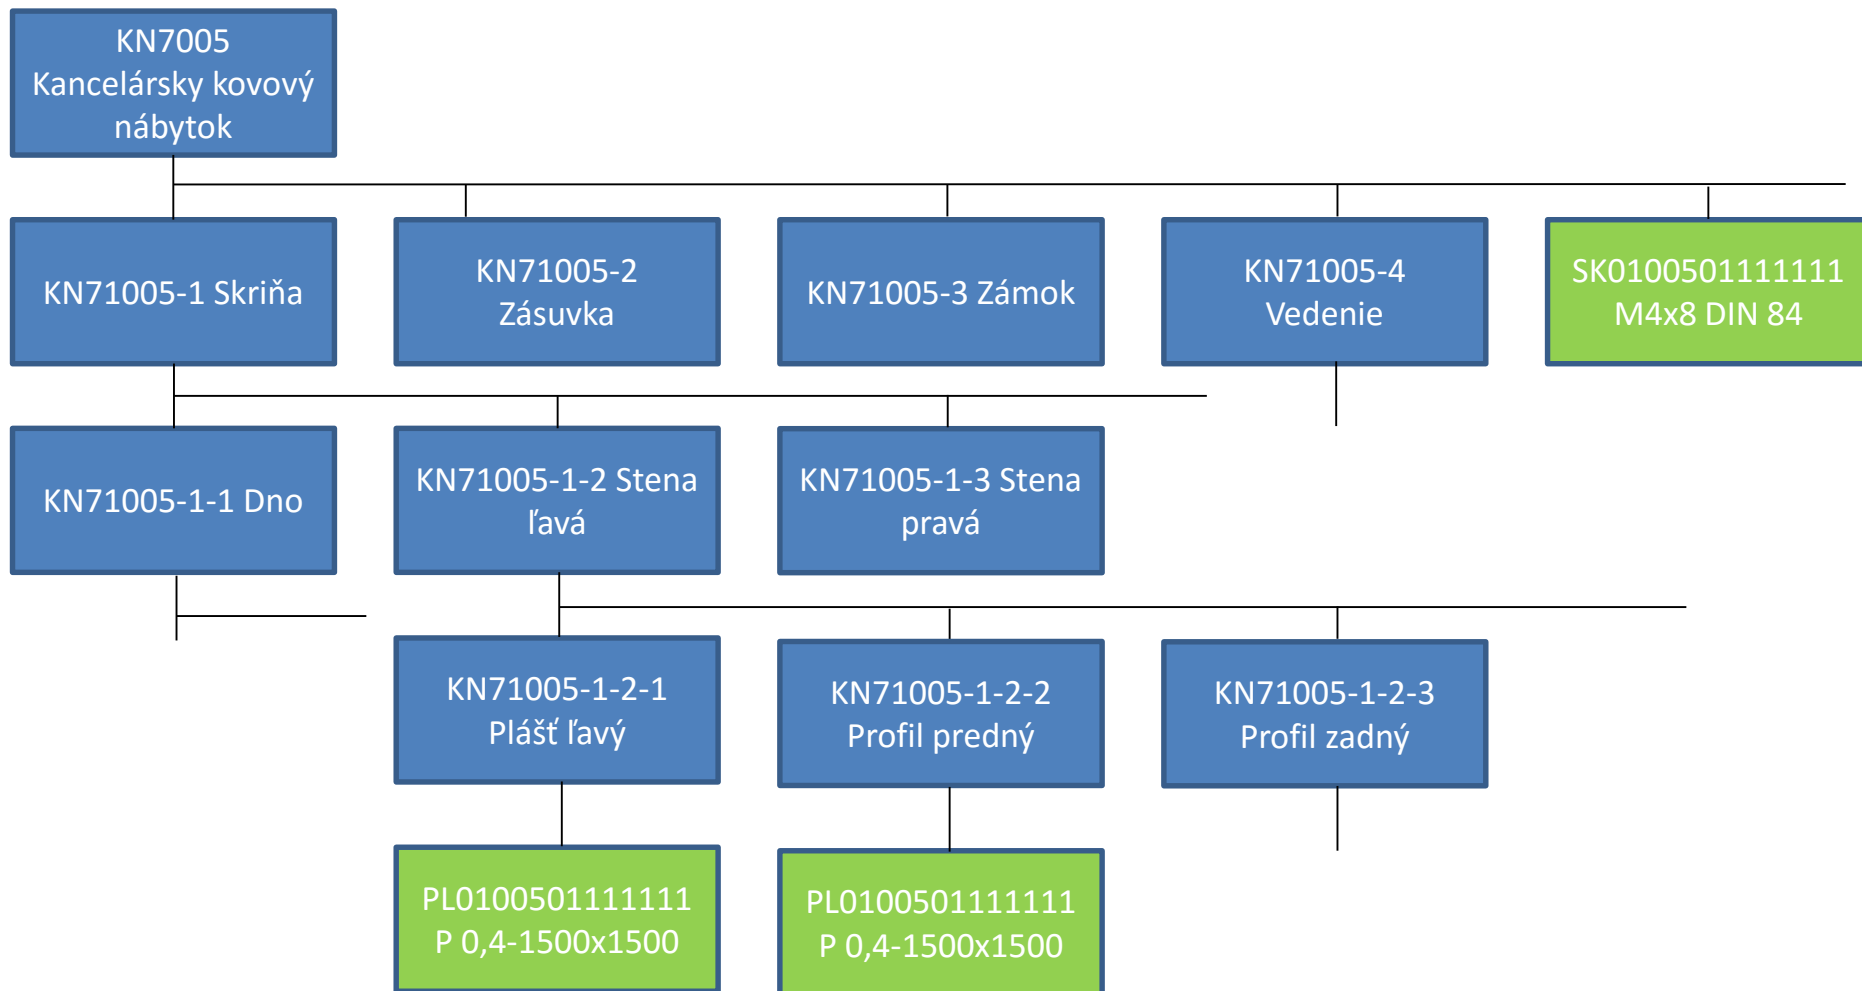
KN7005
Kancelársky kovový nábytok

KN71005-1 Skriňa

KN71005-2 Zásuvka

KN71005-3 Zámok

KN71005-4 Vedenie

SK0100501111111 M4x8 DIN 84

KN71005-1-1 Dno

KN71005-1-2 Stena ľavá

KN71005-1-3 Stena pravá

KN71005-1-2-1 Plášť ľavý

KN71005-1-2-2 Profil predný

KN71005-1-2-3 Profil zadný

PL0100501111111 P 0,4-1500x1500

PL0100501111111 P 0,4-1500x1500